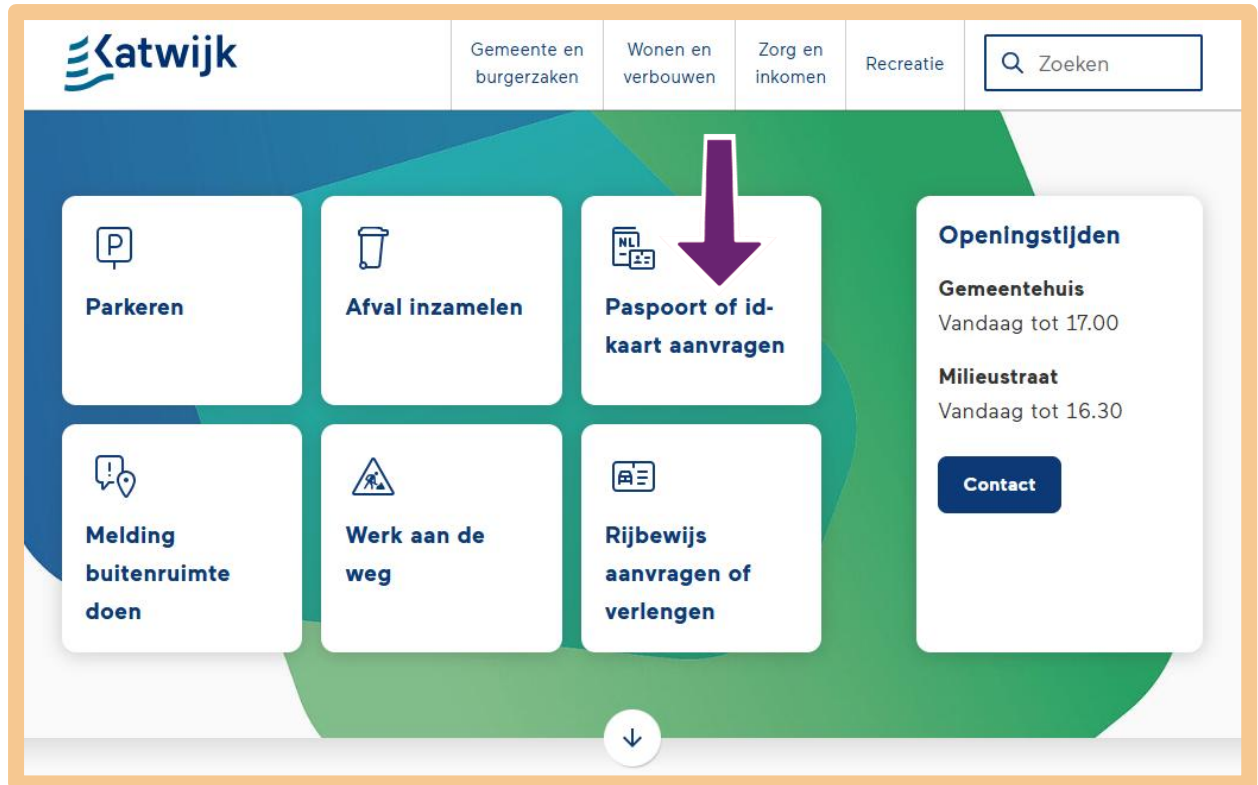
Katwijk

Gemeente en burgerzaken

Wonen en verbouwen

Zorg en inkomen

Recreatie

Zoeken

P

Parkeren

Afval inzamelen

NL

Paspoort of id-kaart aanvragen

Openingstijden

Gemeentehuis

Vandaag tot 17.00

Milieustraat

Vandaag tot 16.30

Contact

Melding buitenruimte doen

Werk aan de weg

Rijbewijs aanvragen of verlengen